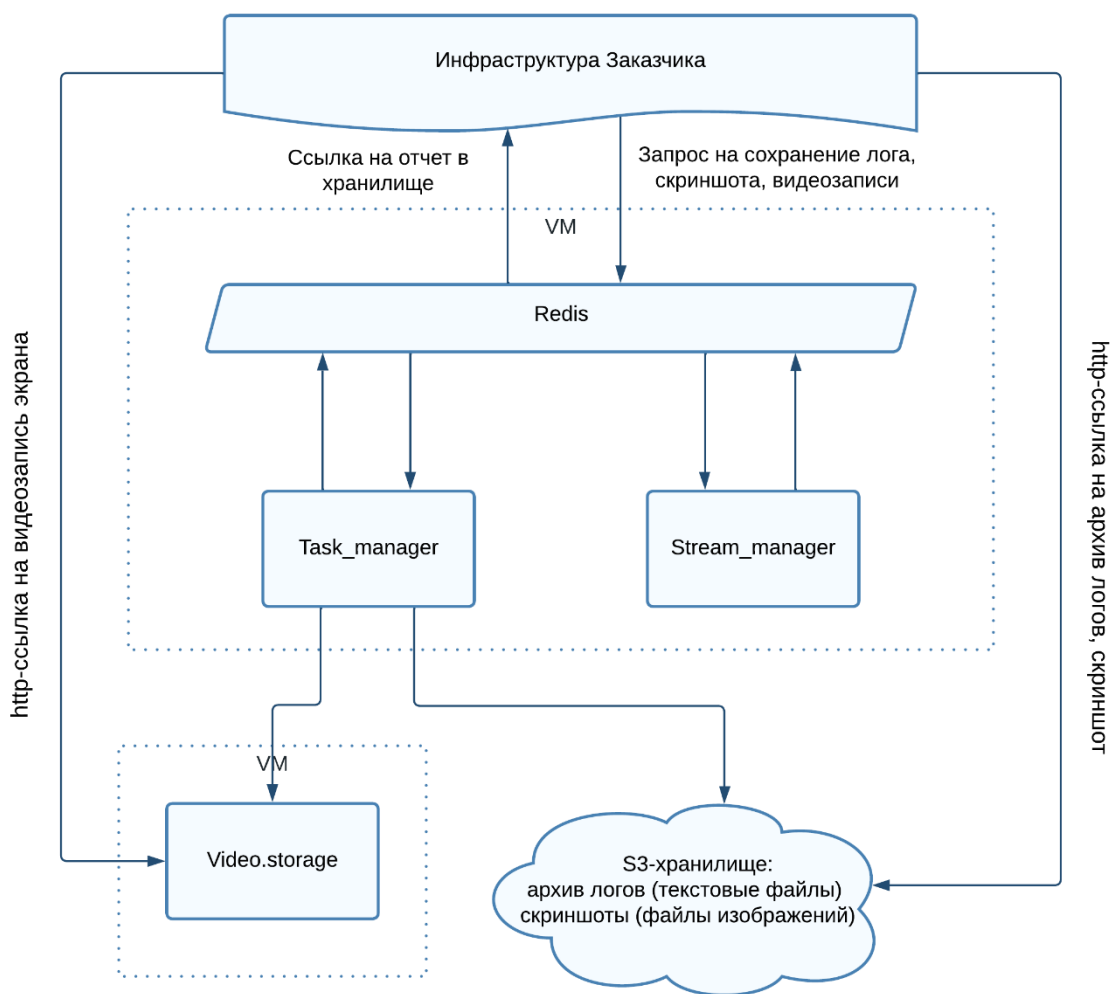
Инфраструктура Заказчика

Ссылка на отчет в хранилище

Запрос на сохранение лога, скриншота, видеозаписи

VM

Redis

Task_manager

Stream_manager

http-ссылка на видеозапись экрана

http-ссылка на архив логов, скриншот

VM

Video.storage

S3-хранилище:
архив логов (текстовые файлы)
скриншоты (файлы изображений)